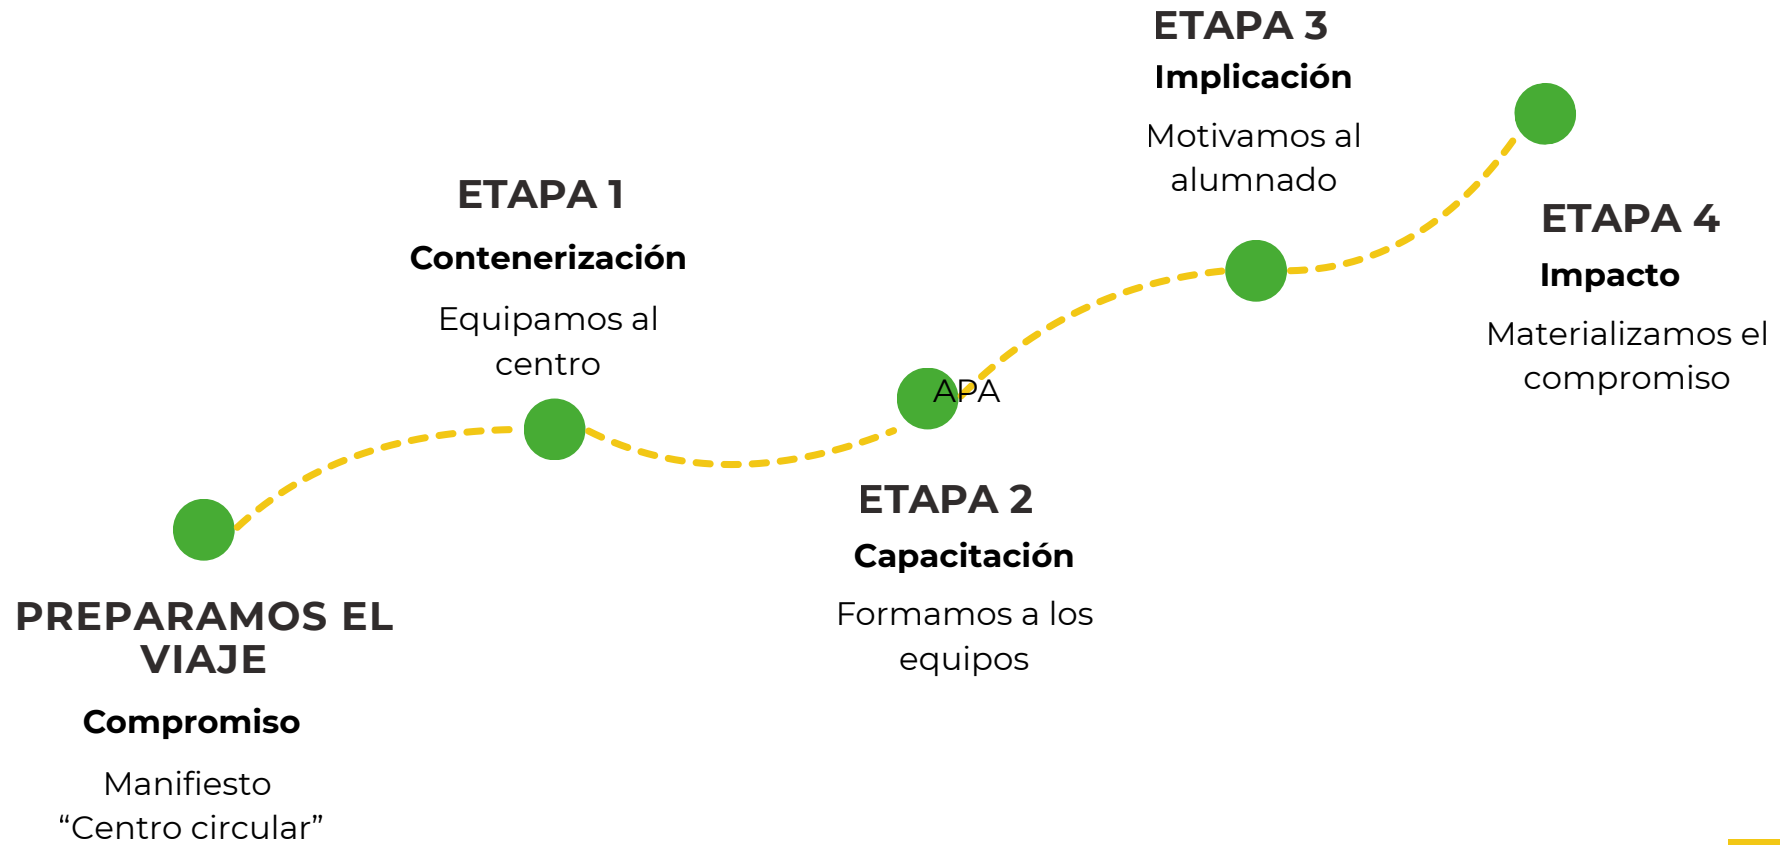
ETAPA 3
Implicación
Motivamos al alumnado

ETAPA 1
Contenerización
Equipamos al centro

ETAPA 4
Impacto
Materializamos el compromiso

APA

ETAPA 2
Capacitación
Formamos a los equipos

PREPARAMOS EL VIAJE
Compromiso
Manifiesto “Centro circular”